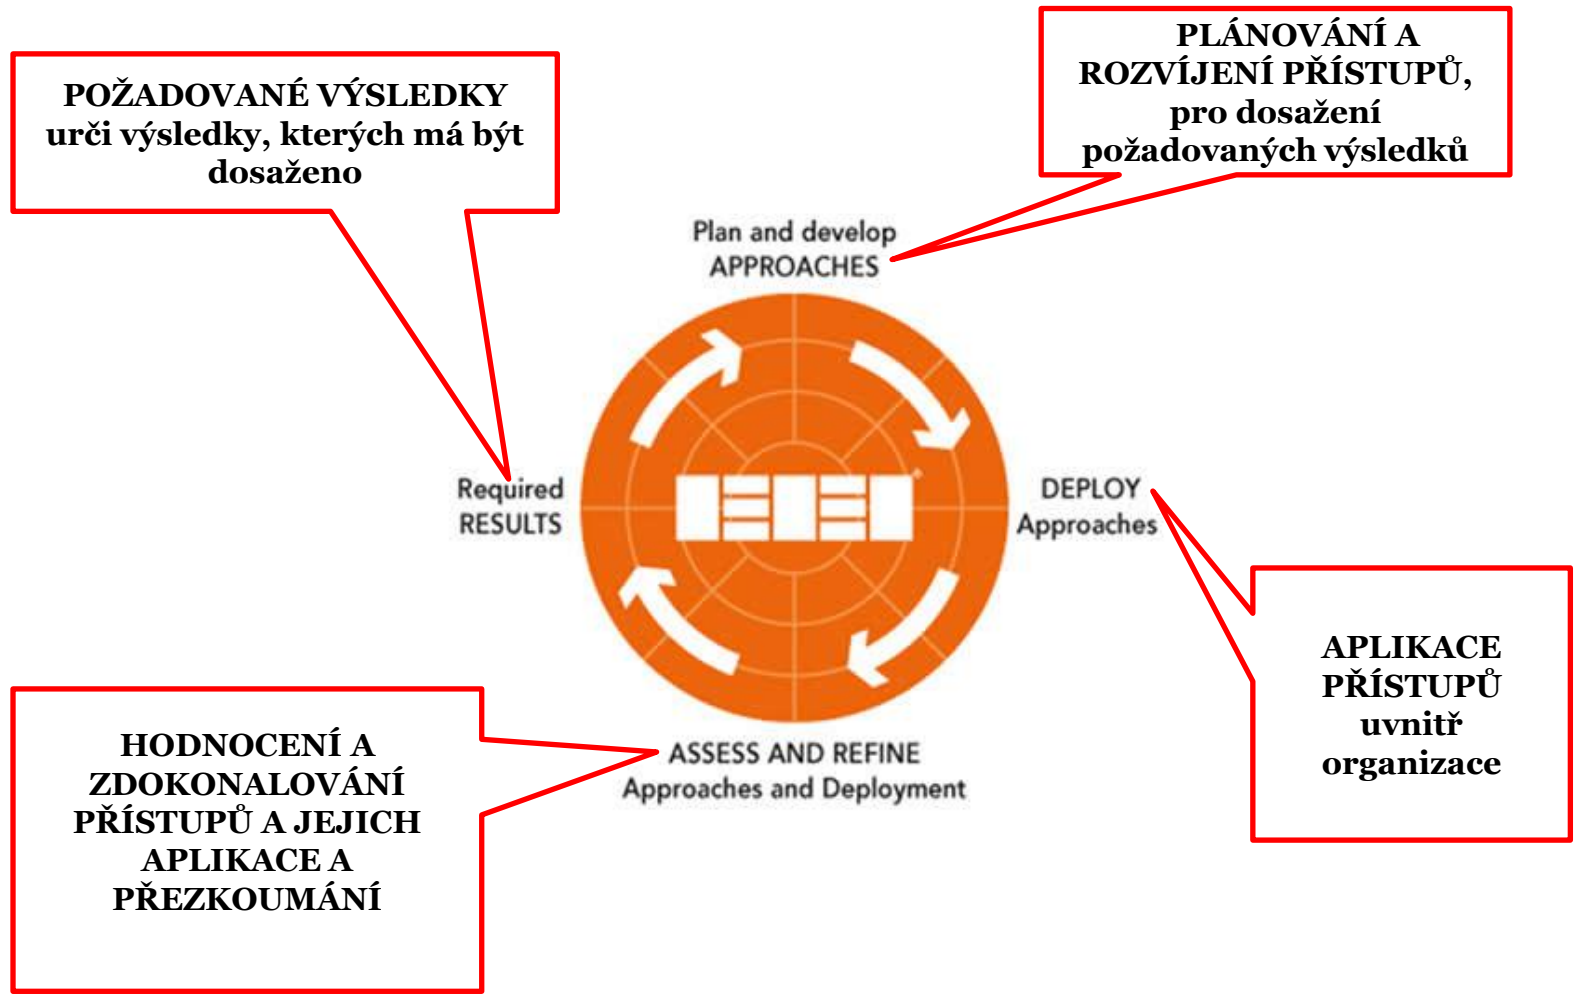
POŽADOVANÉ VÝSLEDKY určí výsledky, kterých má být dosaženo

PLÁNOVÁNÍ A ROZVÍJENÍ PŘÍSTUPŮ, pro dosažení požadovaných výsledků

Plan and develop APPROACHES

Required RESULTS

DEPLOY Approaches

APLIKACE PŘÍSTUPŮ uvnitř organizace

HODNOCENÍ A ZDOKONALOVÁNÍ PŘÍSTUPŮ A JEJICH APLIKACE A PŘEZKOUMÁNÍ

ASSESS AND REFINE Approaches and Deployment